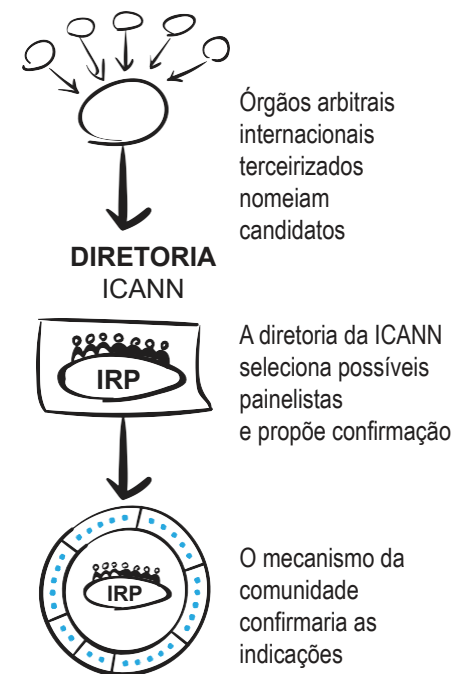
Órgãos arbitrais internacionais terceirizados nomeiam candidatos

DIRETORIA
ICANN

IRP

A diretoria da ICANN seleciona possíveis painelistas e propõe confirmação

IRP

O mecanismo da comunidade confirmaria as indicações